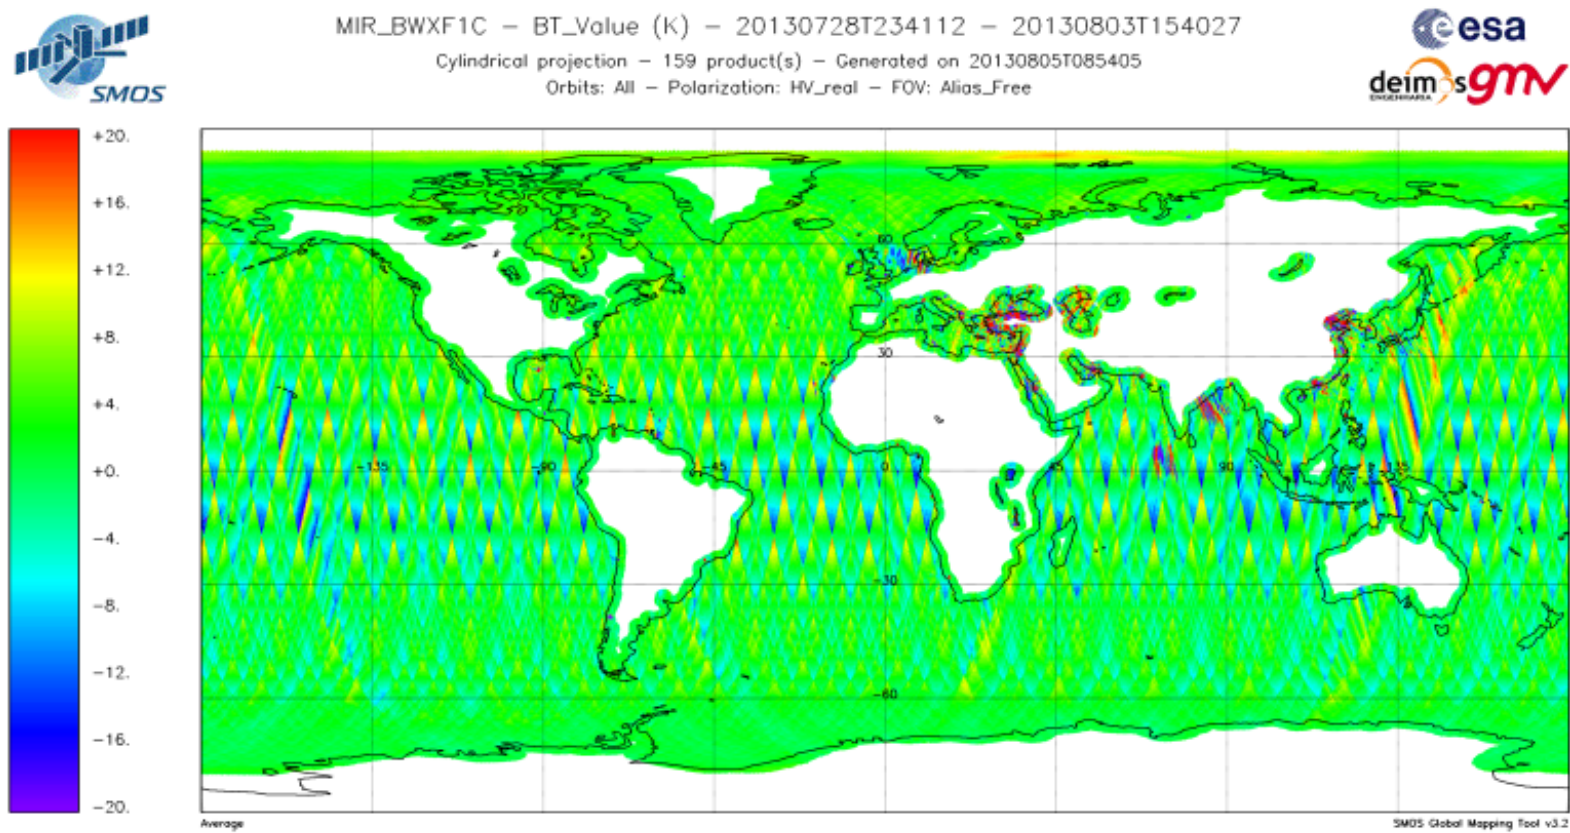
SMOS

MIR_BWXF1C – BT_Value (K) – 20130728T234112 – 20130803T154027
Cylindrical projection – 159 product(s) – Generated on 20130805T085405
Orbits: All – Polarization: HV_real – FOV: Alias_Free

esa
deimos gmv

+20.
+16.
+12.
+8.
+4.
+0.
-4.
-8.
-12.
-16.
-20.

60
30
-135
-90
-45
0
45
90
135
-30
-60

Average
SMOS Global Mapping Tool v3.2